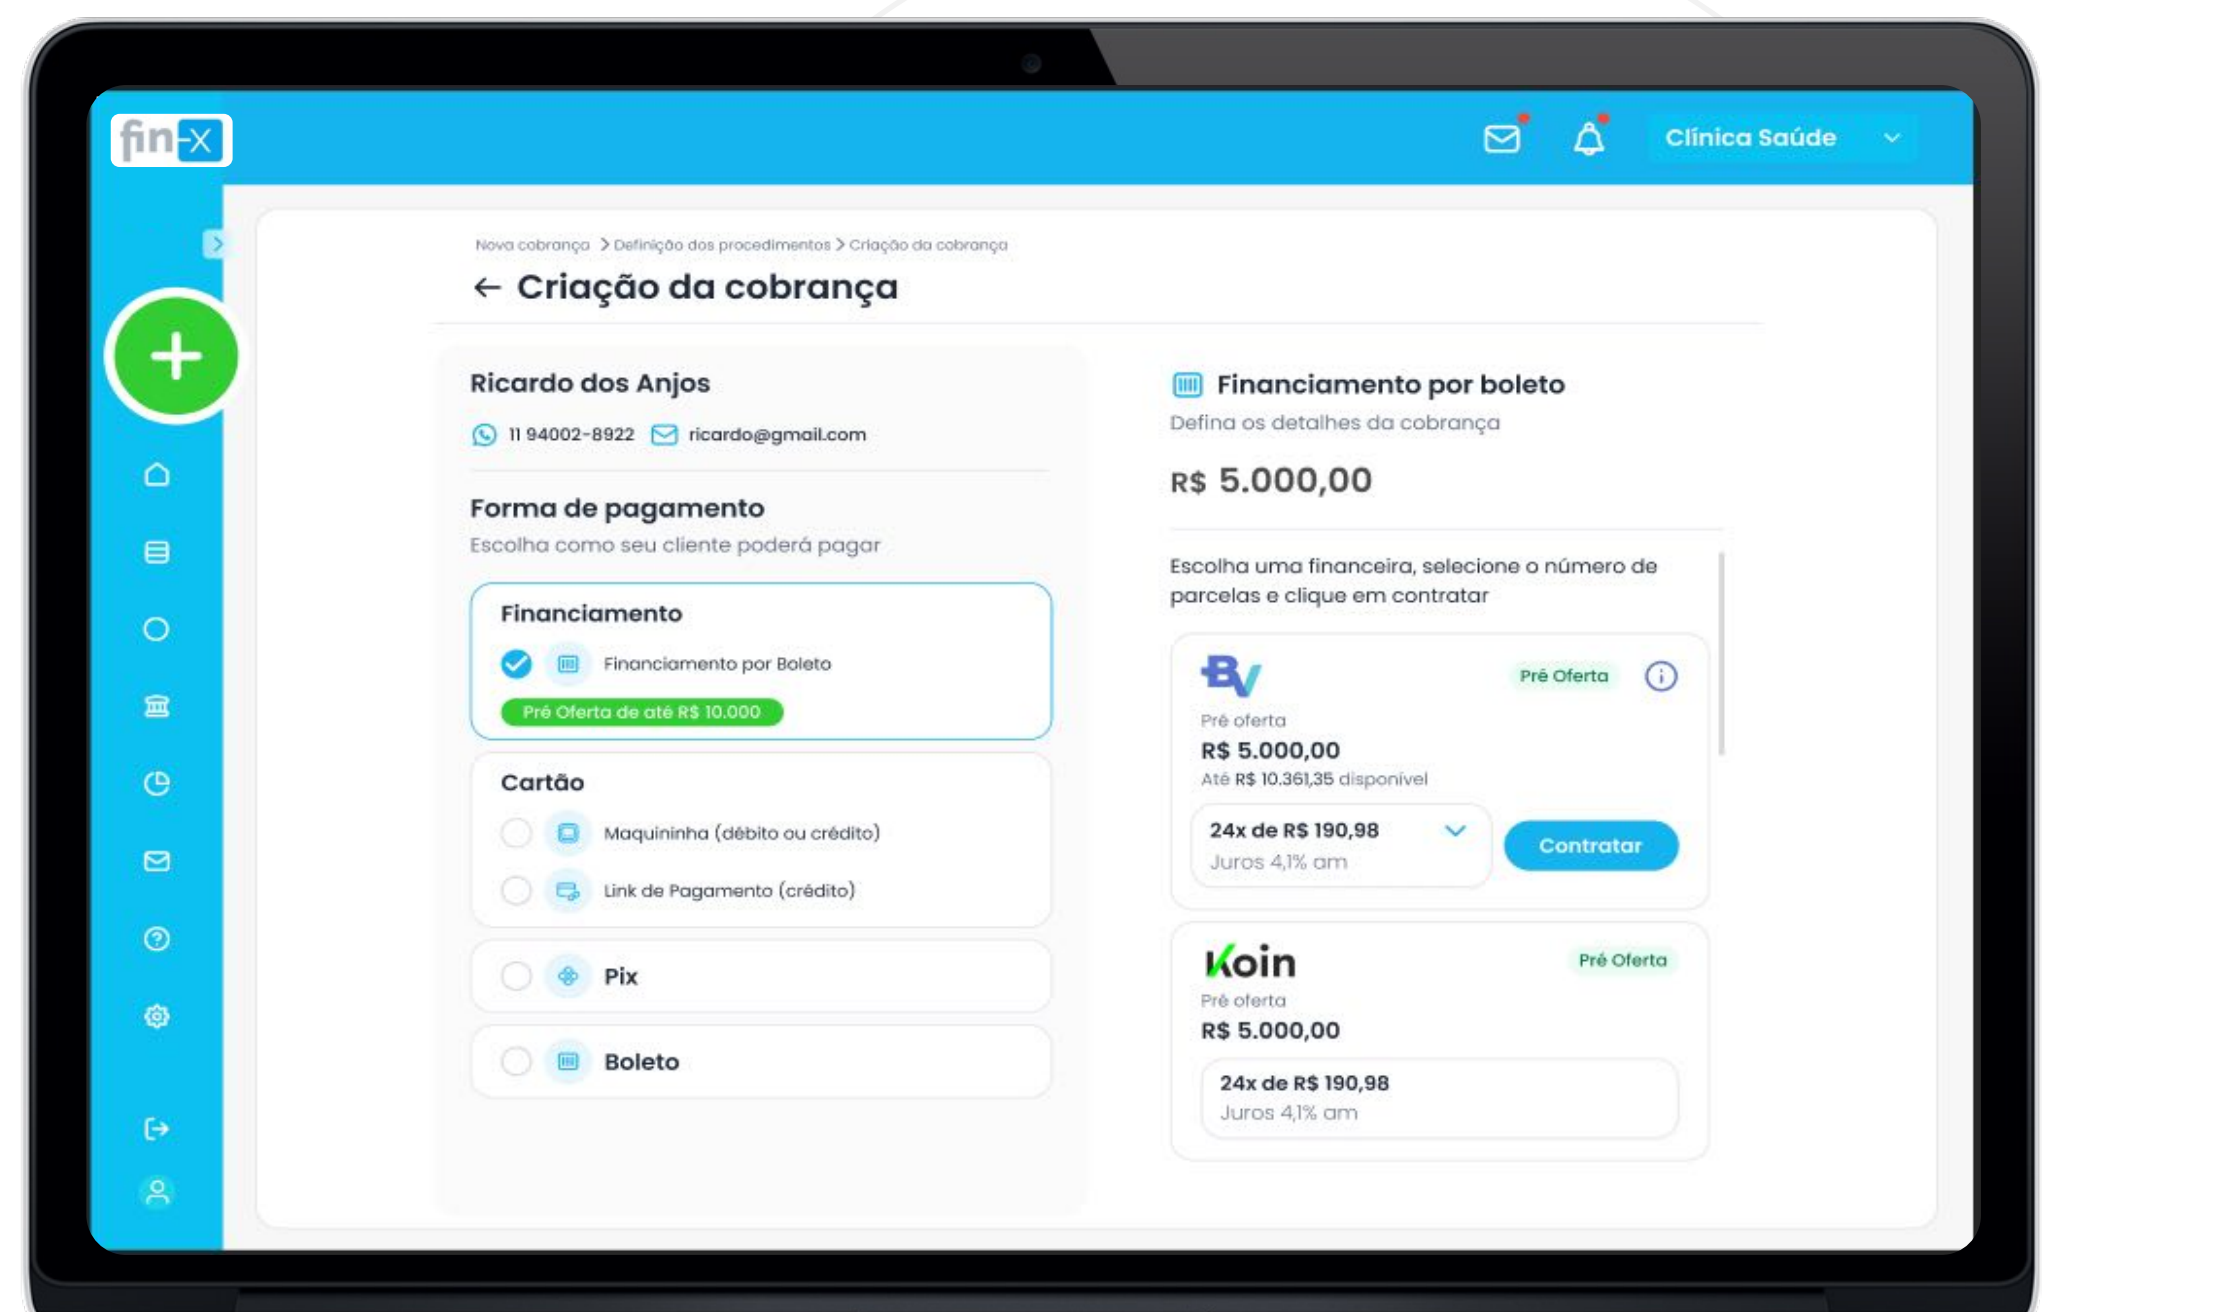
fin-X

Clínica Saúde

Nova cobrança > Definição dos procedimentos > Criação da cobrança

← Criação da cobrança

Ricardo dos Anjos

11 94002-8922 ricardo@gmail.com

Forma de pagamento

Escolha como seu cliente poderá pagar

Financiamento

Financiamento por Boleto

Pré Oferta de até R$ 10.000

Cartão

Maquininha (débito ou crédito)

Link de Pagamento (crédito)

Pix

Boleto

Financiamento por boleto

Defina os detalhes da cobrança

R$ 5.000,00

Escolha uma financeira, selecione o número de parcelas e clique em contratar

BV

Pré Oferta

Pré oferta

R$ 5.000,00

Até R$ 10.361,35 disponível

24x de R$ 190,98

Juros 4,1% am

Contratar

Koin

Pré Oferta

Pré oferta

R$ 5.000,00

24x de R$ 190,98

Juros 4,1% am